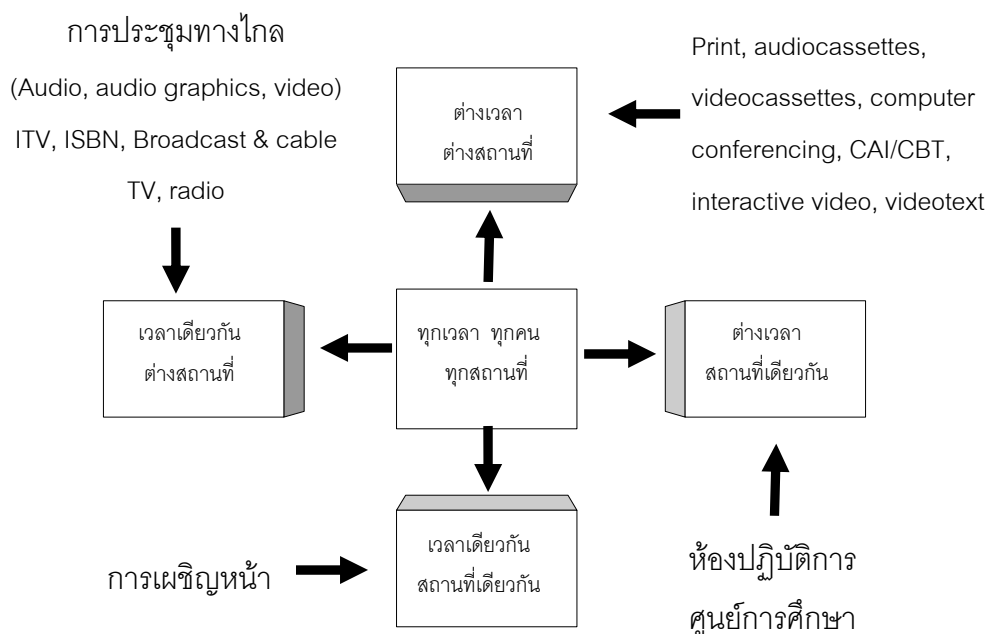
การประชุมทางไกล

(Audio, audio graphics, video) ITV, ISBN, Broadcast & cable TV, radio

ต่างเวลา
ต่างสถานที่

Print, audiocassettes, videocassettes, computer conferencing, CAI/CBT, interactive video, videotext

เวลาเดียวกัน
ต่างสถานที่

ทุกเวลา ทุกคน
ทุกสถานที่

ต่างเวลา
สถานที่เดียวกัน

การเผชิญหน้า

เวลาเดียวกัน
สถานที่เดียวกัน

ห้องปฏิบัติการ

ศูนย์การศึกษา